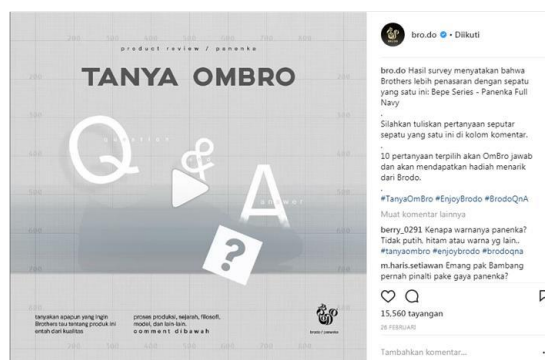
product review / panenka

TANYA OMBRO

Q & A

question

answer

?

tanyakan apapun yang ingin Brothers tau tentang produk ini entah dari kualitas

proses produksi, sejarah, filosofi, model, dan lain-lain. comment dibawah

Brodo / panenka

bro.do • Diikuti

bro.do Hasil survey menyatakan bahwa Brothers lebih penasaran dengan sepatu yang satu ini: Bepe Series - Panenka Full Navy

.

Silahkan tuliskan pertanyaan seputar sepatu yang satu ini di kolom komentar.

.

10 pertanyaan terpilih akan OmBro jawab dan akan mendapatkan hadiah menarik dari Brodo.

.

#TanyaOmBro #EnjoyBrodo #BrodoQnA

Muat komentar lainnya

berry_0291 Kenapa warnanya panenka? Tidak putih, hitam atau warna yg lain.. #tanyaombro #enjoybrodo #brodoqna

m.haris.setiawan Emang pak Bambang pernah pinalti pake gaya panenka?

15,560 tayangan

26 FEBRUARI

Tambahkan komentar...